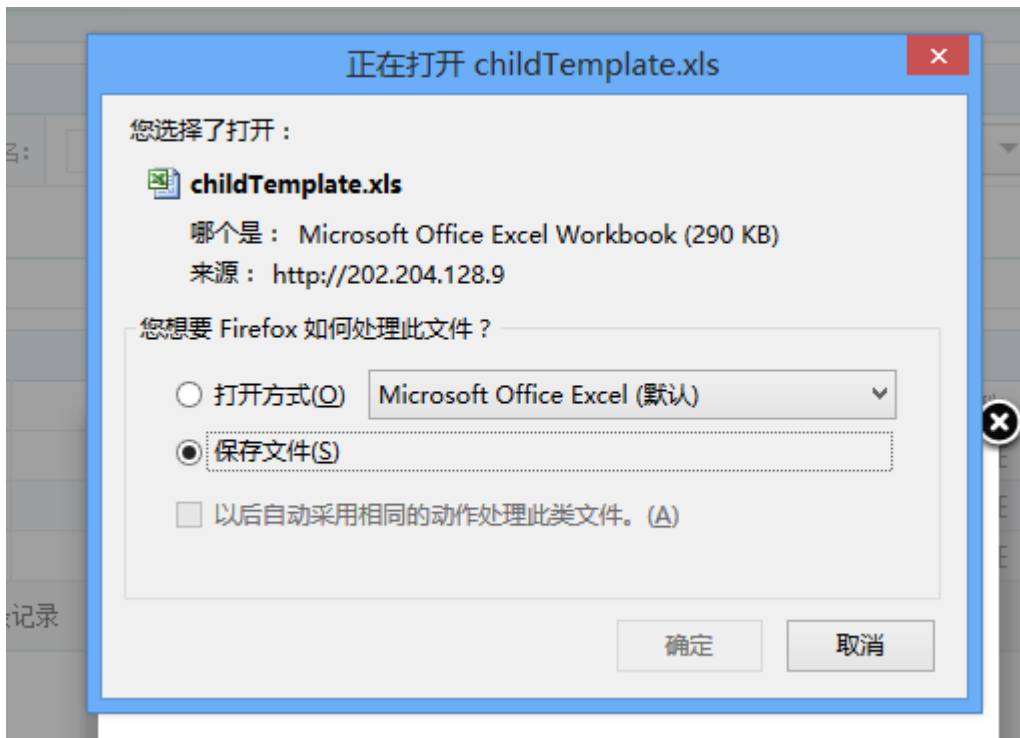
正在打开 childTemplate.xls

您选择了打开：

childTemplate.xls

哪个是： Microsoft Office Excel Workbook (290 KB)

来源： http://202.204.128.9

您想要 Firefox 如何处理此文件？

打开方式(O) Microsoft Office Excel (默认)

保存文件(S)

以后自动采用相同的动作处理此类文件。(A)

确定 取消

名：

记录